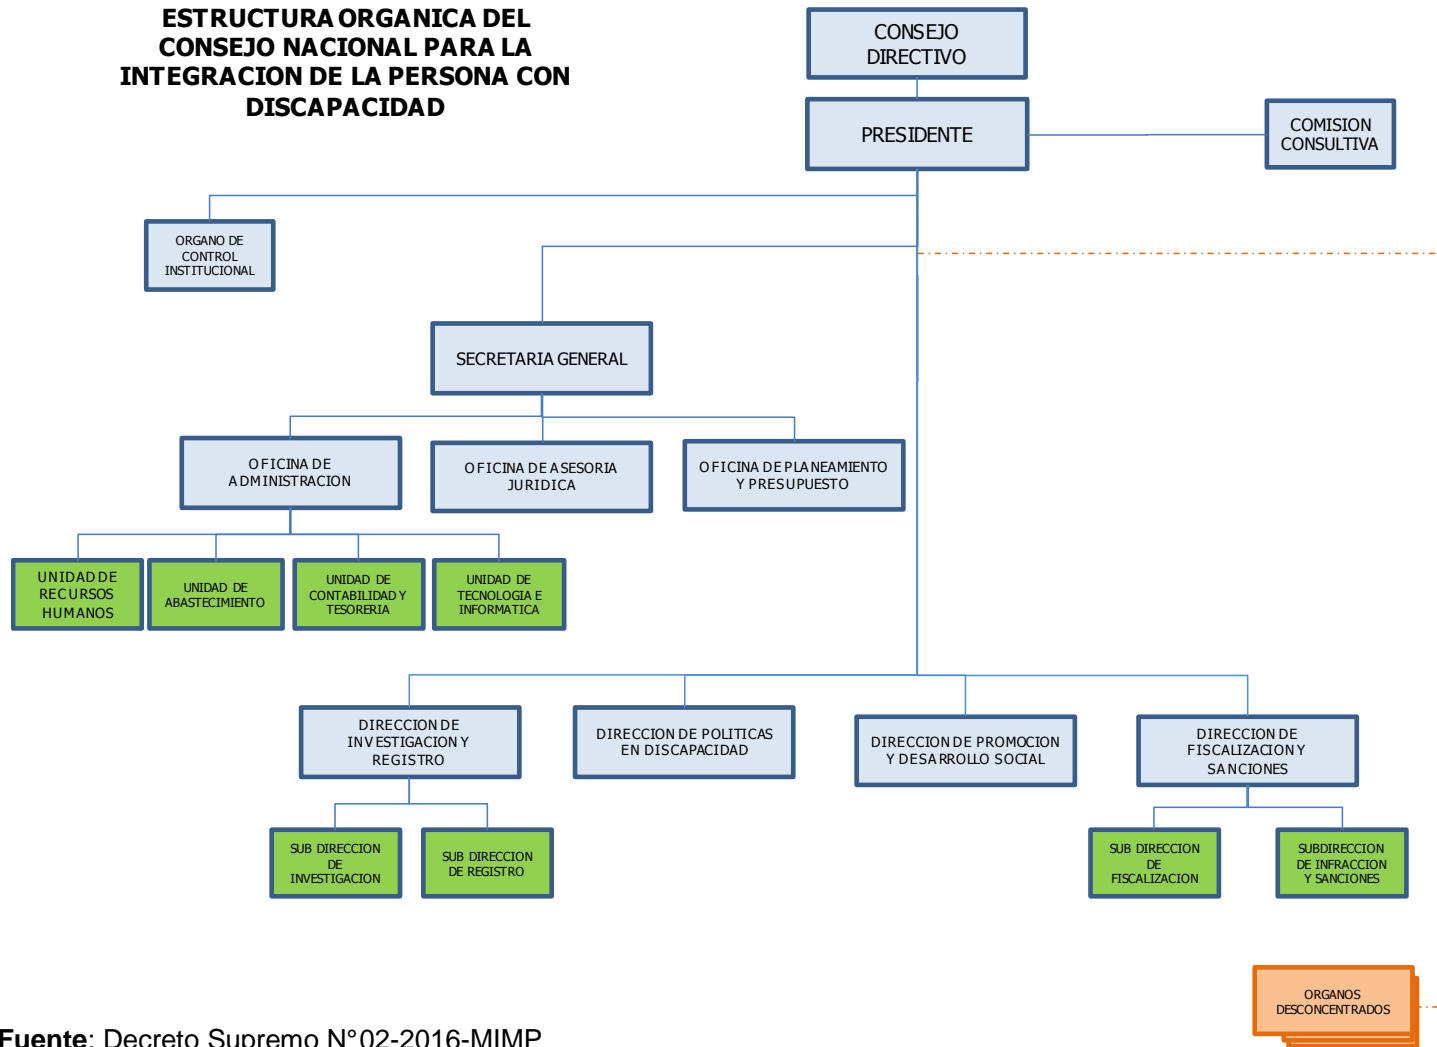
ESTRUCTURA ORGANICA DEL CONSEJO NACIONAL PARA LA INTEGRACION DE LA PERSONA CON DISCAPACIDAD

CONSEJO DIRECTIVO

PRESIDENTE

COMISION CONSULTIVA

ORGANO DE CONTROL INSTITUCIONAL

SECRETARIA GENERAL

OFICINA DE ADMINISTRACION

OFICINA DE ASESORIA JURIDICA

OFICINA DE PLANEAMIENTO Y PRESUPUESTO

UNIDAD DE RECURSOS HUMANOS

UNIDAD DE ABASTECIMIENTO

UNIDAD DE CONTABILIDAD Y TESORERIA

UNIDAD DE TECNOLOGIA E INFORMATICA

DIRECCION DE INVESTIGACION Y REGISTRO

DIRECCION DE POLITICAS EN DISCAPACIDAD

DIRECCION DE PROMOCION Y DESARROLLO SOCIAL

DIRECCION DE FISCALIZACION Y SANCIONES

SUB DIRECCION DE INVESTIGACION

SUB DIRECCION DE REGISTRO

SUB DIRECCION DE FISCALIZACION

SUBDIRECCION DE INFRACCION Y SANCIONES

ORGANOS DESCONCENTRADOS

Fuente: Decreto Supremo N°02-2016-MIMP